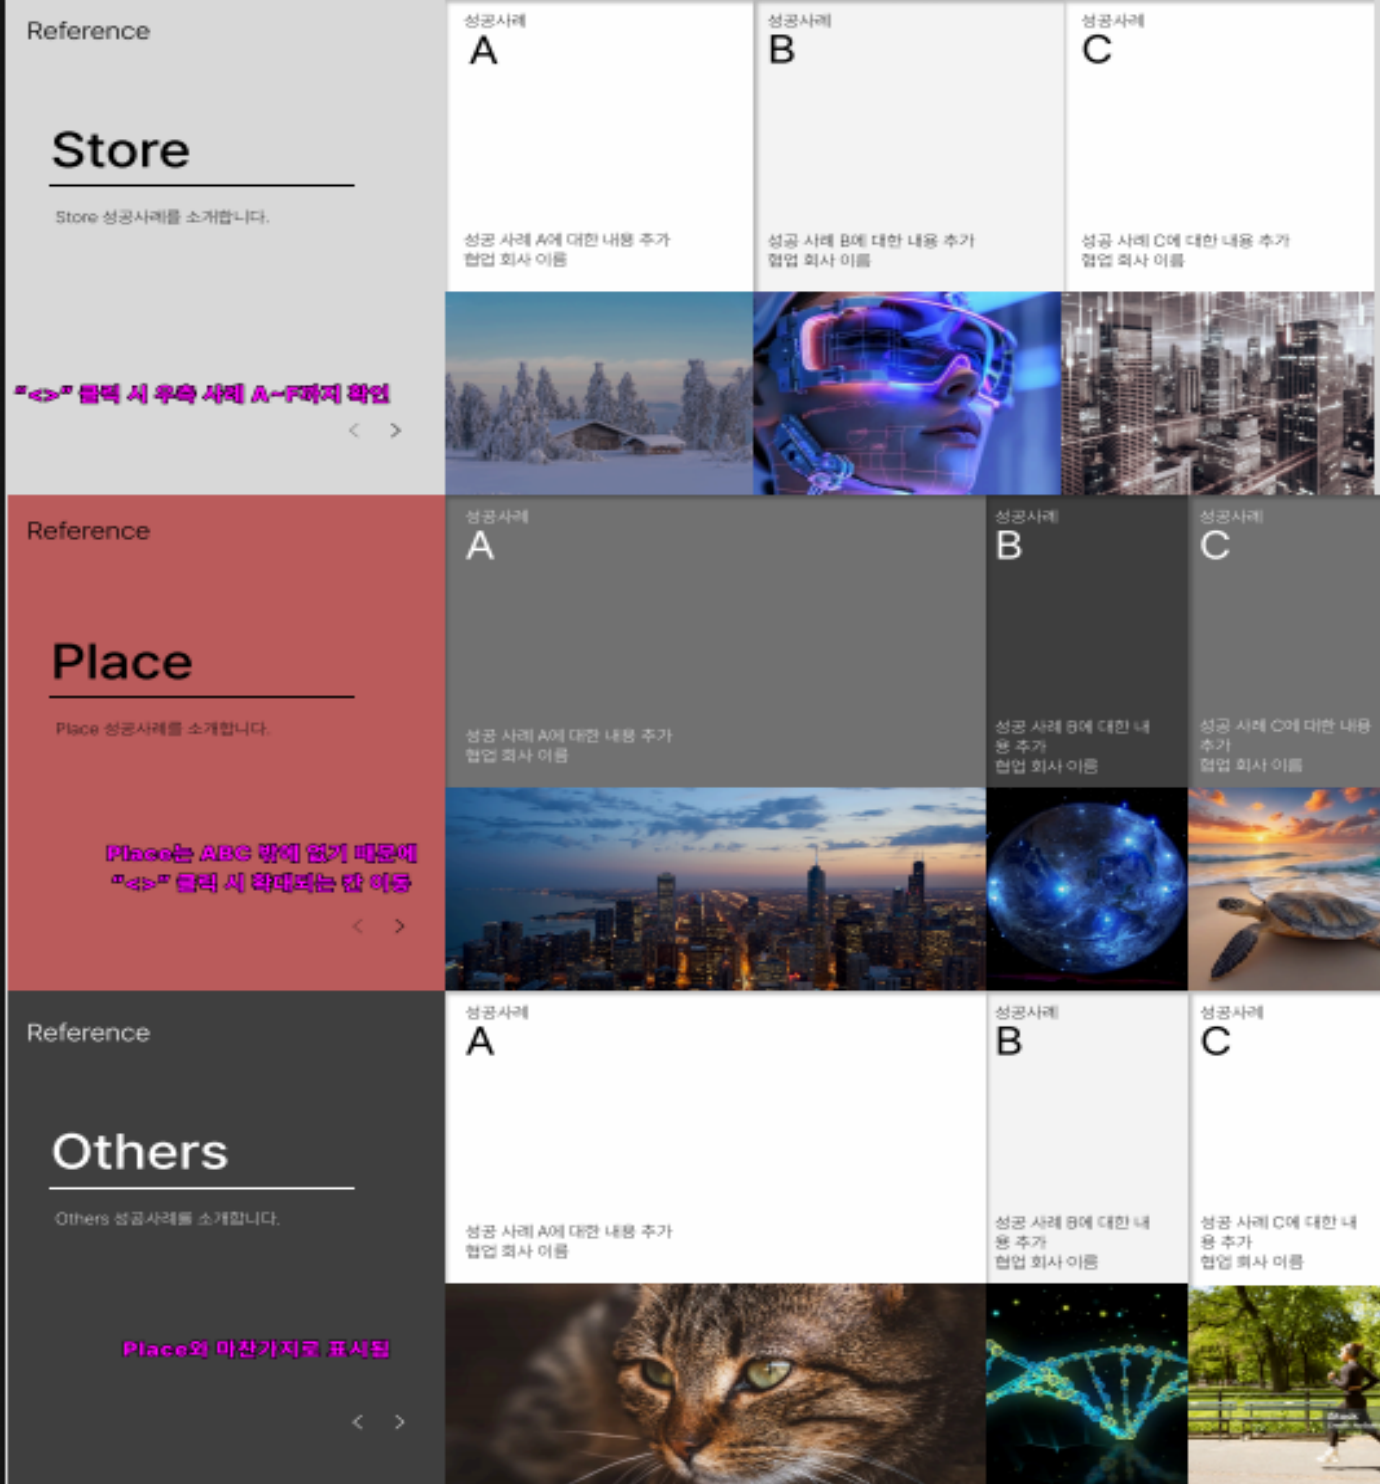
Reference

Store

Store 성공사례를 소개합니다.

"<>" 클릭 시 우측 사례 A~F까지 확인

< >

성공사례
A

성공 사례 A에 대한 내용 추가
협업 회사 이름

성공사례
B

성공 사례 B에 대한 내용 추가
협업 회사 이름

성공사례
C

성공 사례 C에 대한 내용 추가
협업 회사 이름

Reference

Place

Place 성공사례를 소개합니다.

Place는 ABC 밖에 없기 때문에
"<>" 클릭 시 확대되는 칸 이동

< >

성공사례
A

성공 사례 A에 대한 내용 추가
협업 회사 이름

성공사례
B

성공 사례 B에 대한 내용 추가
협업 회사 이름

성공사례
C

성공 사례 C에 대한 내용 추가
협업 회사 이름

Reference

Others

Others 성공사례를 소개합니다.

Place와 마찬가지로 표시됨

< >

성공사례
A

성공 사례 A에 대한 내용 추가
협업 회사 이름

성공사례
B

성공 사례 B에 대한 내용 추가
협업 회사 이름

성공사례
C

성공 사례 C에 대한 내용 추가
협업 회사 이름